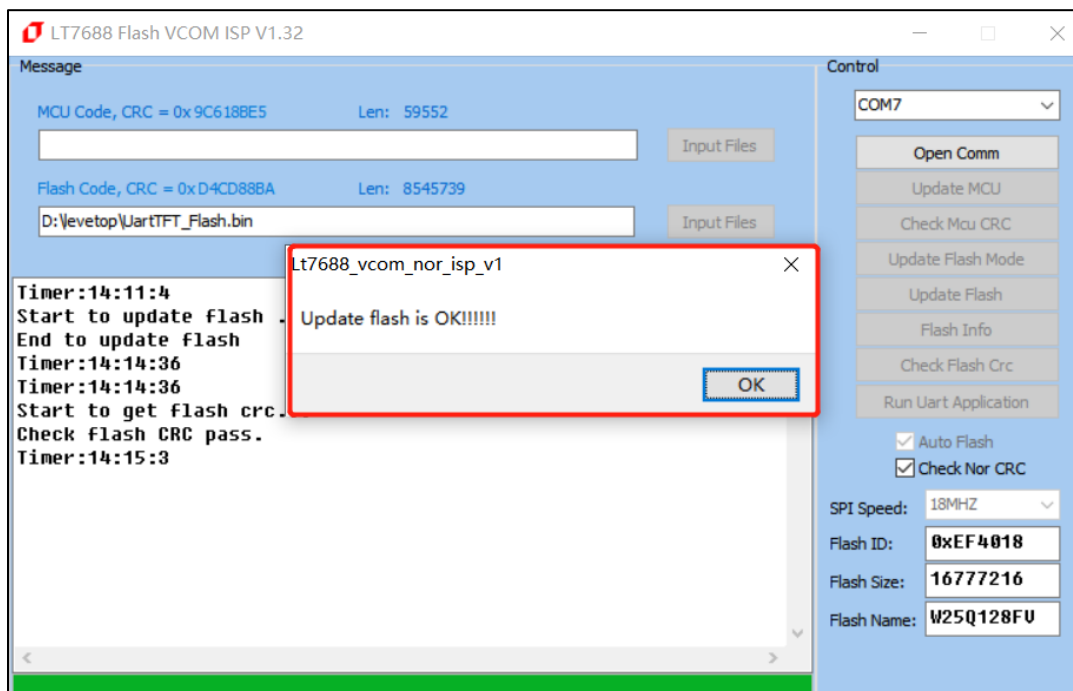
LT7688 Flash VCOM ISP V1.32

Message

MCU Code, CRC = 0x 9C618BE5 Len: 59552

Input Files

Flash Code, CRC = 0x D4CD88BA Len: 8545739

D:\levetop\UartTFT_Flash.bin

Input Files

Timer:14:11:4
Start to update flash .
End to update flash
Timer:14:14:36
Timer:14:14:36
Start to get flash crc.
Check flash CRC pass.
Timer:14:15:3

Lt7688_vcom_nor_isp_v1

Update flash is OK!!!!!!

OK

Control

COM7

Open Comm

Update MCU

Check Mcu CRC

Update Flash Mode

Update Flash

Flash Info

Check Flash Crc

Run Uart Application

Auto Flash

Check Nor CRC

SPI Speed: 18MHZ

Flash ID: 0xEF4018

Flash Size: 16777216

Flash Name: W25Q128FV